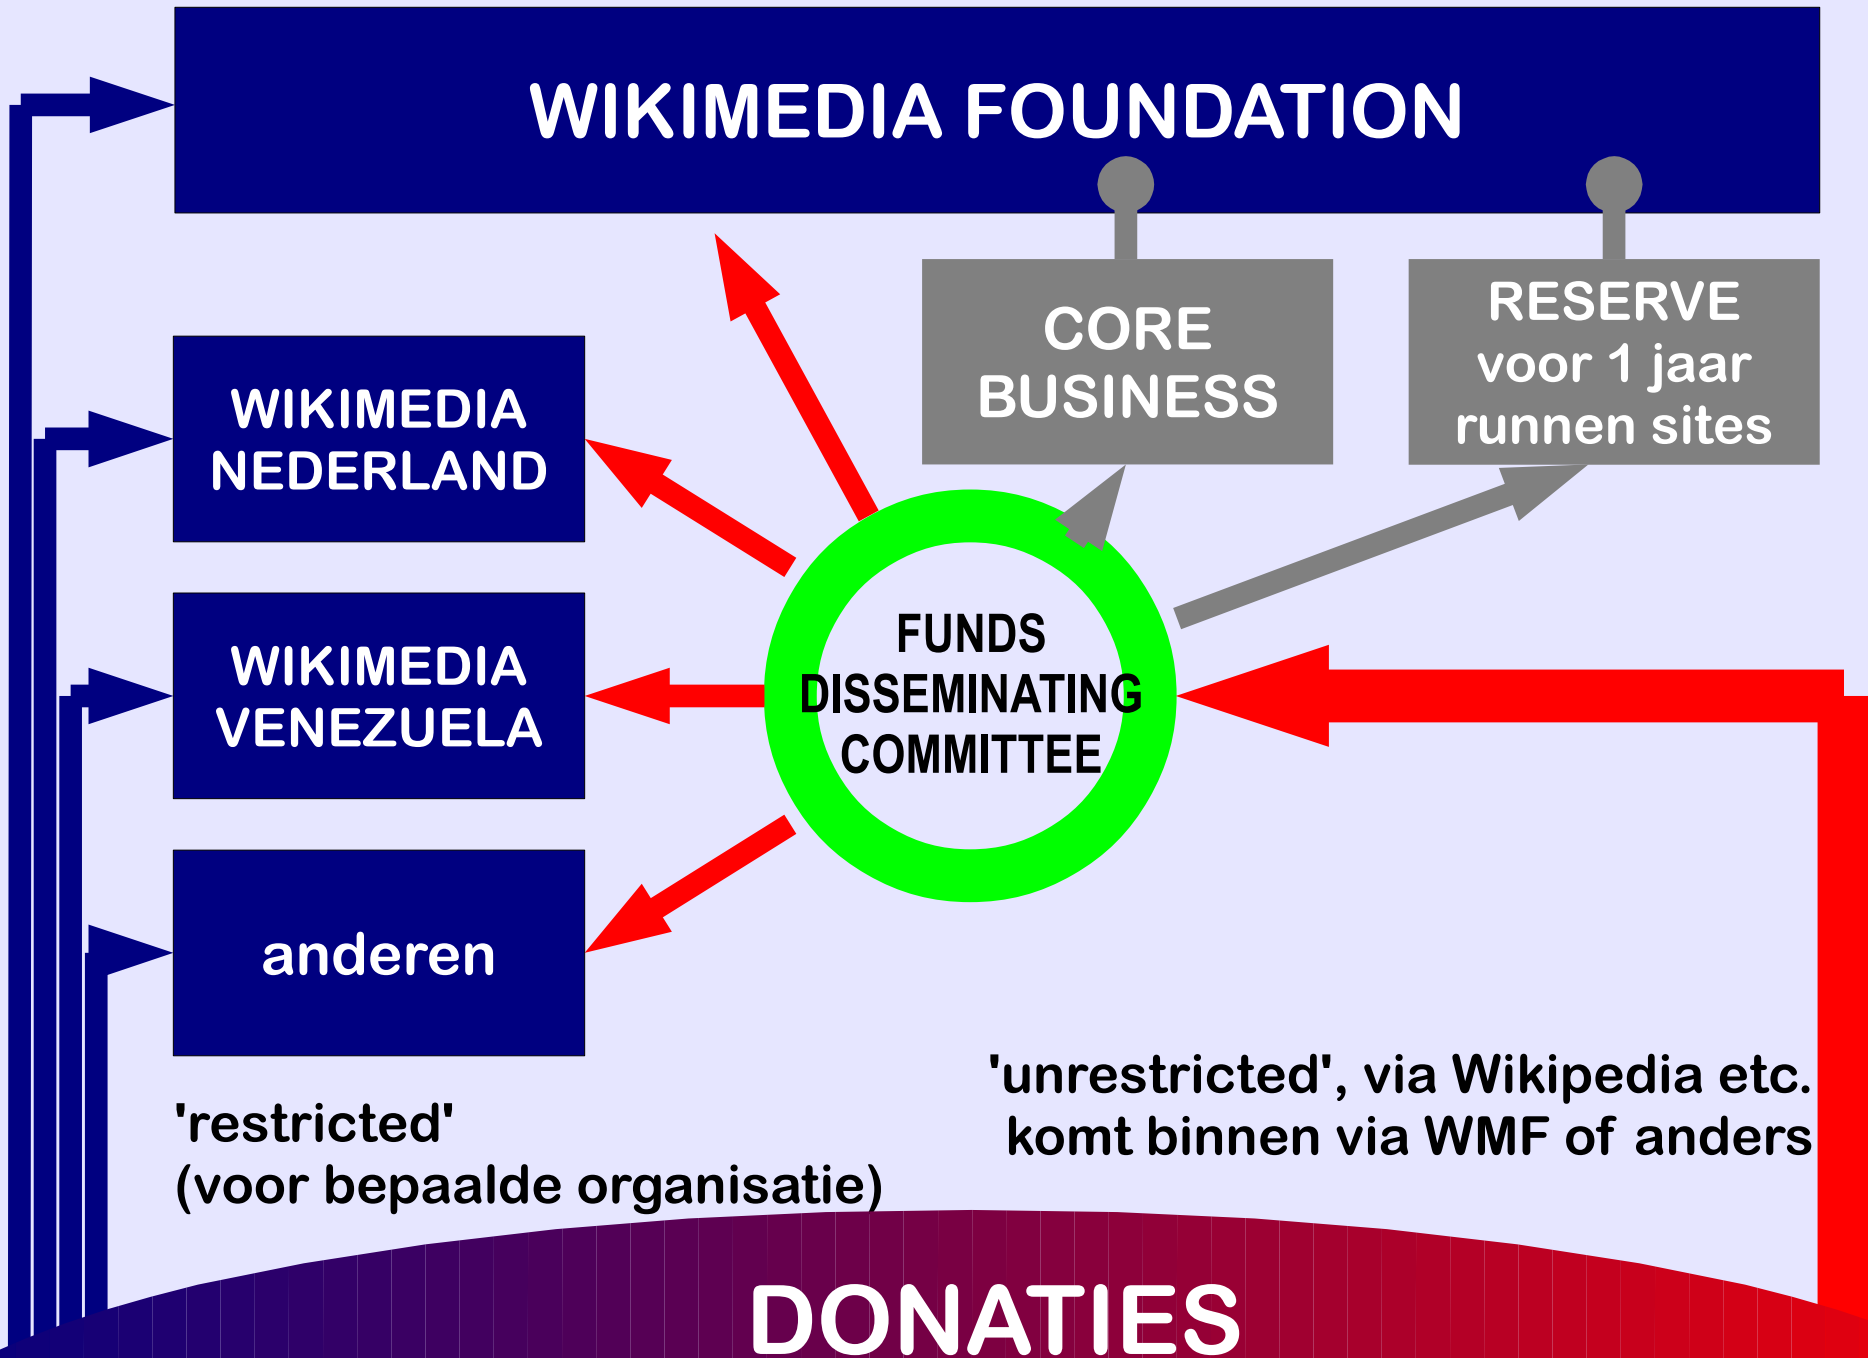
WIKIMEDIA FOUNDATION

CORE BUSINESS

RESERVE voor 1 jaar runnen sites

WIKIMEDIA NEDERLAND

WIKIMEDIA VENEZUELA

anderen

FUNDS DISSEMINATING COMMITTEE

'unrestricted', via Wikipedia etc. komt binnen via WMF of anders

'restricted' (voor bepaalde organisatie)

DONATIES